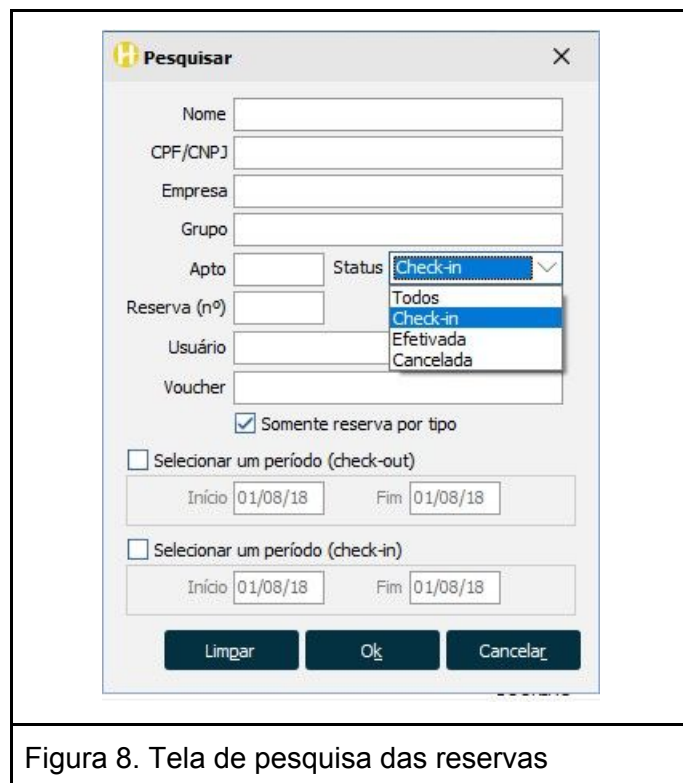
Pesquisar ×

Nome
CPF/CNPJ
Empresa
Grupo
Apto
Status Check-in
Todos
Check-in
Efetivada
Cancelada
Reserva (nº)
Usuário
Voucher
Somente reserva por tipo
Selecionar um período (check-out)
Início 01/08/18 Fim 01/08/18
Selecionar um período (check-in)
Início 01/08/18 Fim 01/08/18
Limpar Ok Cancelar

Figura 8. Tela de pesquisa das reservas